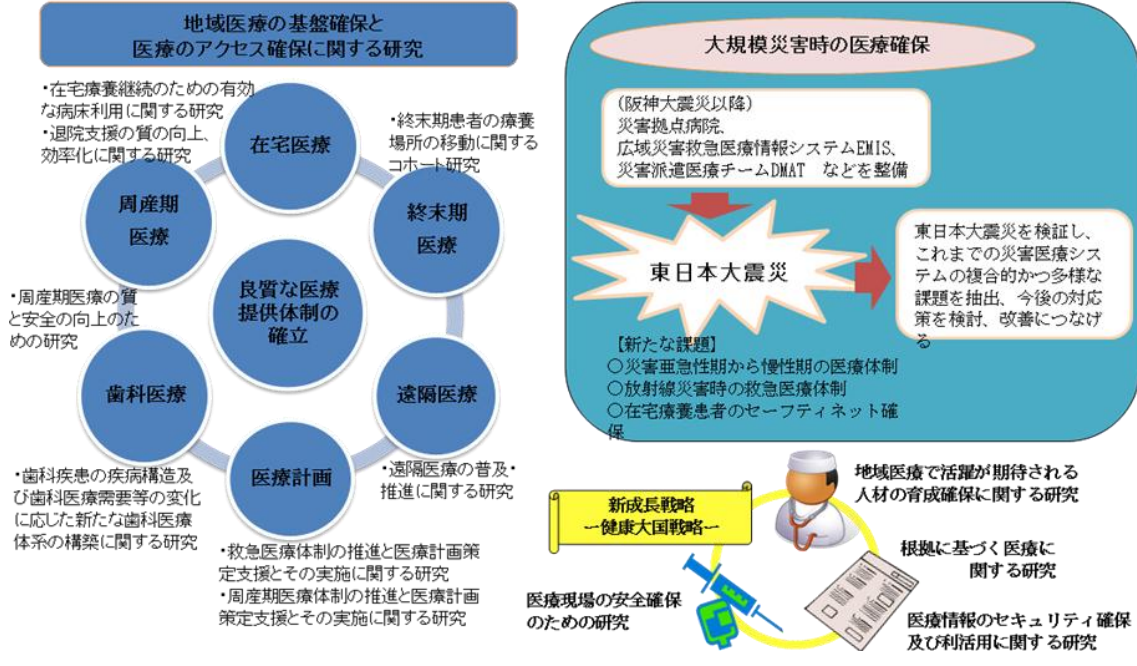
地域医療の基盤確保と
医療のアクセス確保に関する研究

・在宅療養継続のための有効な病床利用に関する研究
・退院支援の質の向上、効率化に関する研究

在宅医療

・終末期患者の療養場所の移動に関するコホート研究

周産期医療

終末期医療

良質な医療提供体制の確立

・周産期医療の質と安全の向上のための研究

歯科医療

遠隔医療

医療計画

・歯科疾患の疾病構造及び歯科医療需要等の変化に応じた新たな歯科医療体系の構築に関する研究

・遠隔医療の普及・推進に関する研究

・救急医療体制の推進と医療計画策定支援とその実施に関する研究
・周産期医療体制の推進と医療計画策定支援とその実施に関する研究

大規模災害時の医療確保

(阪神大震災以降)
災害拠点病院、
広域災害救急医療情報システムEMIS、
災害派遣医療チームDMAT　などを整備

東日本大震災

東日本大震災を検証し、これまでの災害医療システムの複合的かつ多様な課題を抽出、今後の対応策を検討、改善につなげる

【新たな課題】
○災害亜急性期から慢性期の医療体制
○放射線災害時の救急医療体制
○在宅療養患者のセーフティネット確保

新成長戦略
―健康大国戦略―

地域医療で活躍が期待される人材の育成確保に関する研究

根拠に基づく医療に関する研究

医療現場の安全確保のための研究

医療情報のセキュリティ確保及び利活用に関する研究